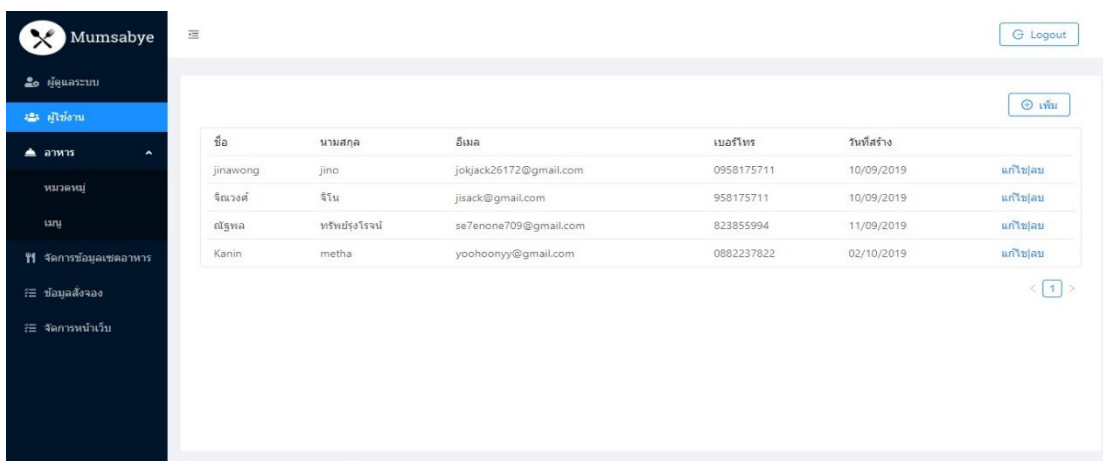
Mumsabye

ผู้ดูแลระบบ
ผู้ใช้งาน
อาหาร
หมวดหมู่
เมนู
จัดการข้อมูลเชฟอาหาร
ข้อมูลสั่งจอง
จัดการหน้าเว็บ

Logout

เพิ่ม

| ชื่อ | นามสกุล | อีเมล | เบอร์โทร | วันที่สร้าง | |
|---|---|---|---|---|---|
| jinawong | jino | jokjack26172@gmail.com | 0958175711 | 10/09/2019 | แก้ไข\|ลบ |
| จิณวงศ์ | จิโน | jisack@gmail.com | 958175711 | 10/09/2019 | แก้ไข\|ลบ |
| ณัฐพล | ทรัพย์รุ่งโรจน์ | se7enone709@gmail.com | 823855994 | 11/09/2019 | แก้ไข\|ลบ |
| Kanin | metha | yoohoonyy@gmail.com | 0882237822 | 02/10/2019 | แก้ไข\|ลบ |

< 1 >